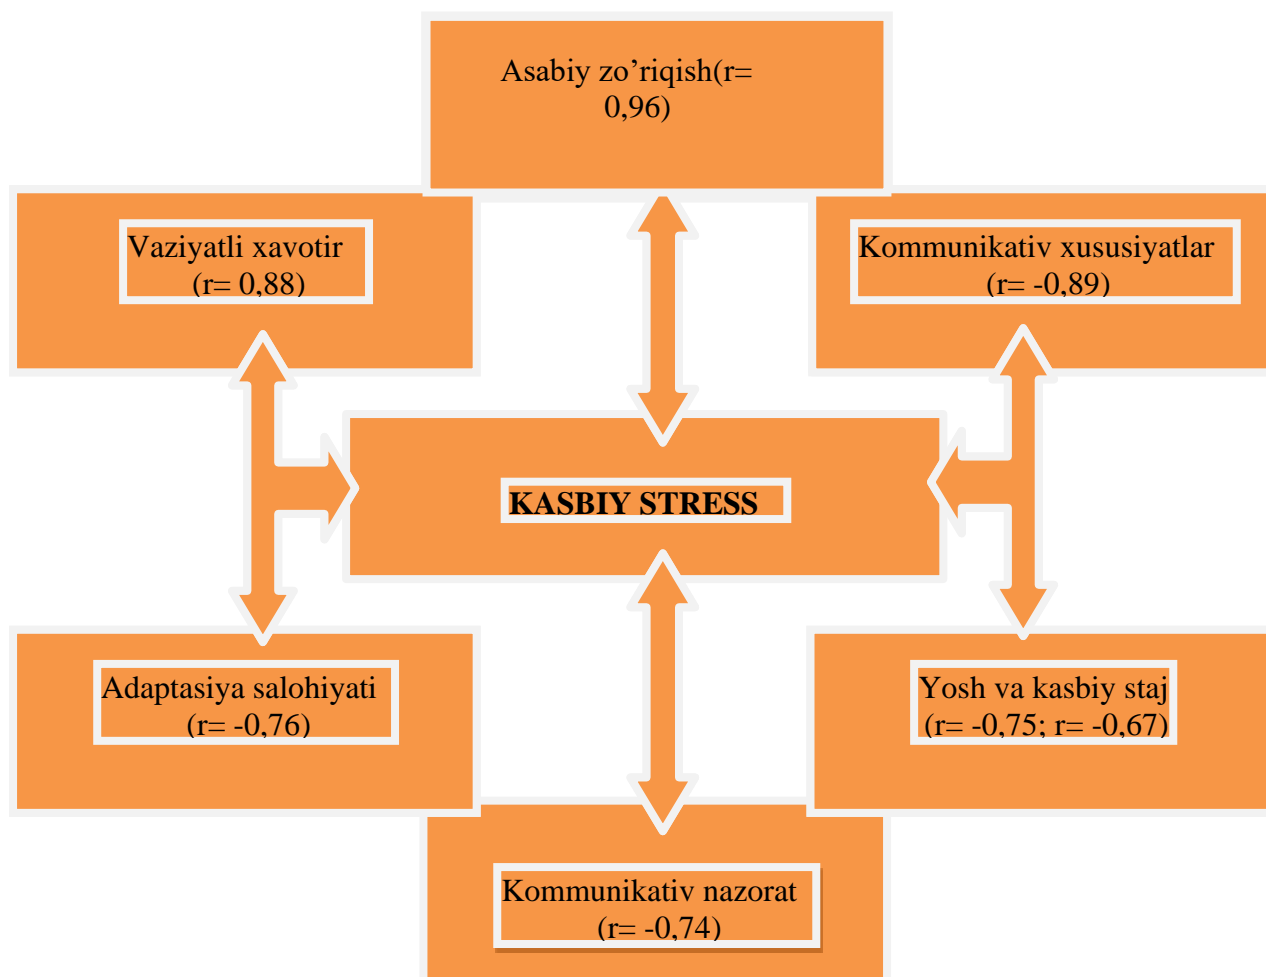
Asabiy zo’riqish(r= 0,96)

Vaziyatli xavotir (r= 0,88)

Kommunikativ xususiyatlar (r= -0,89)

KASBIY STRESS

Adaptasiya salohiyati (r= -0,76)

Yosh va kasbiy staj (r= -0,75; r= -0,67)

Kommunikativ nazorat (r= -0,74)